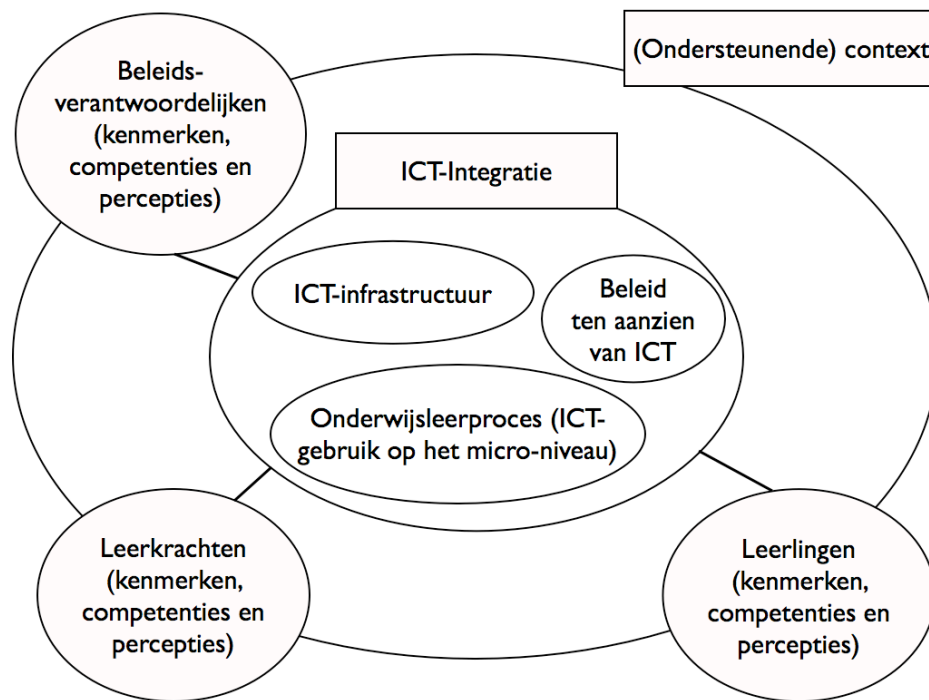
Beleidsverantwoordelijken (kenmerken, competenties en percepties)

(Ondersteunende) context

ICT-Integratie

ICT-infrastructuur

Beleid ten aanzien van ICT

Onderwijsleerproces (ICT-gebruik op het micro-niveau)

Leerkrachten (kenmerken, competenties en percepties)

Leerlingen (kenmerken, competenties en percepties)